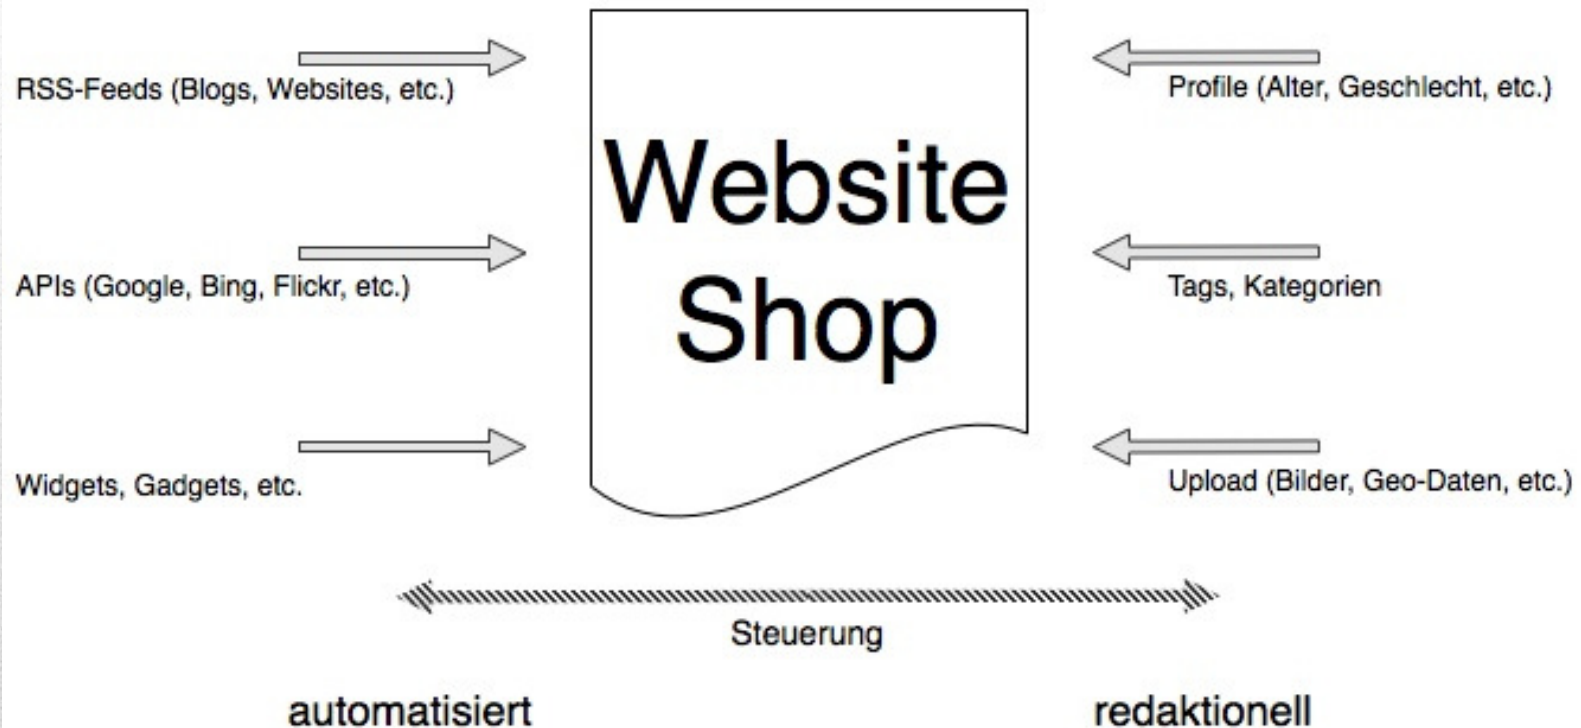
RSS-Feeds (Blogs, Websites, etc.)

Profile (Alter, Geschlecht, etc.)

Website
Shop

APIs (Google, Bing, Flickr, etc.)

Tags, Kategorien

Widgets, Gadgets, etc.

Upload (Bilder, Geo-Daten, etc.)

Steuerung

automatisiert

redaktionell